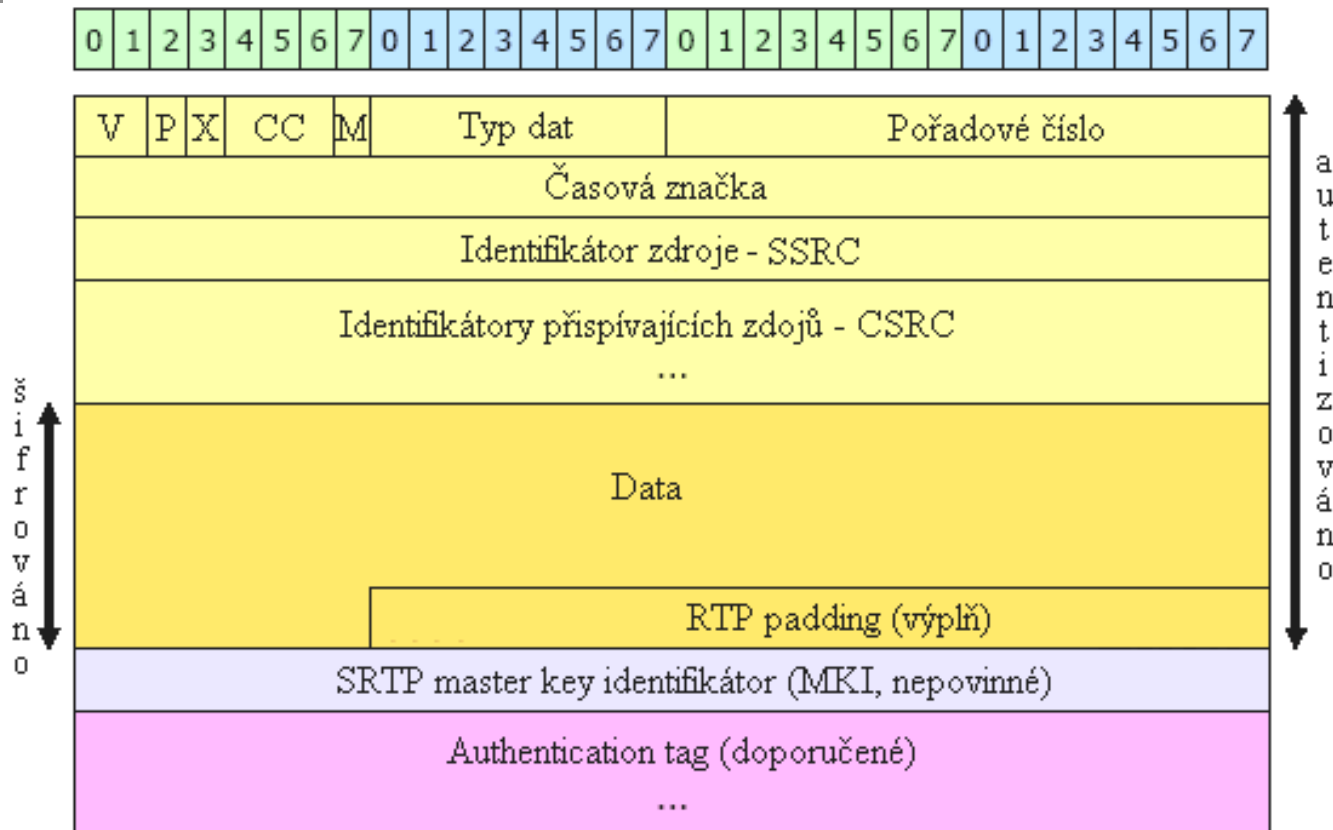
| 0 | 1 | 2 | 3 | 4 | 5 | 6 | 7 | 0 | 1 | 2 | 3 | 4 | 5 | 6 | 7 | 0 | 1 | 2 | 3 | 4 | 5 | 6 | 7 | 0 | 1 | 2 | 3 | 4 | 5 | 6 | 7 |
|---|---|---|---|---|---|---|---|---|---|---|---|---|---|---|---|---|---|---|---|---|---|---|---|---|---|---|---|---|---|---|---|

V P X CC M Typ dat Pořadové číslo

Časová značka

Identifikátor zdroje - SSRC

Identifikátory přispívajících zdojů - CSRC
...

Data

RTP padding (výplň)

SRTP master key identifikátor (MKI, nepovinné)

Authentication tag (doporučené)
...

šifrováno

autentizováno